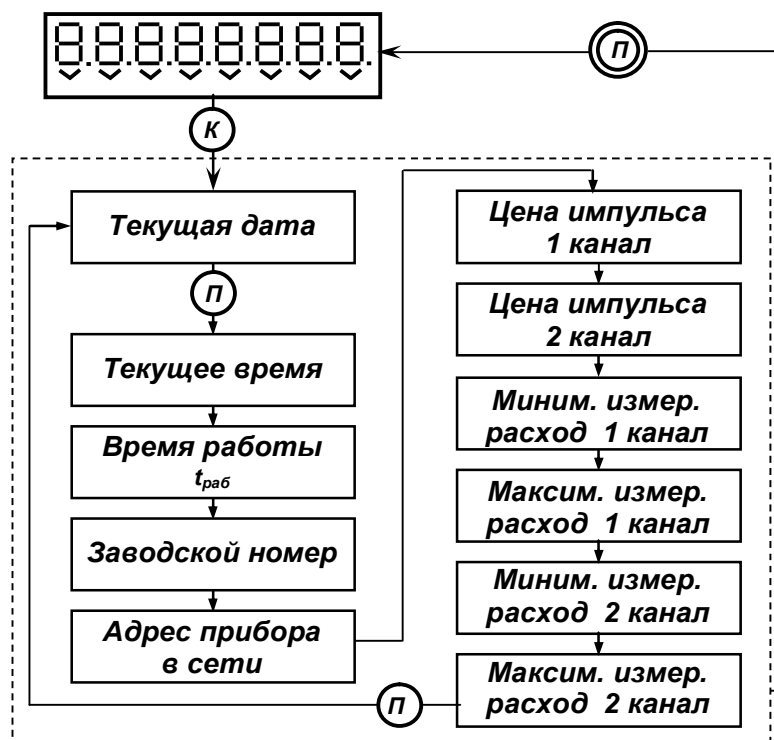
8.8.8.8.8.8.8.8.

П

К

Текущая дата

П

Текущее время

Время работы $t_{раб}$

Заводской номер

Адрес прибора в сети

Цена импульса 1 канал

Цена импульса 2 канал

Миним. измер. расход 1 канал

Максим. измер. расход 1 канал

Миним. измер. расход 2 канал

Максим. измер. расход 2 канал

П